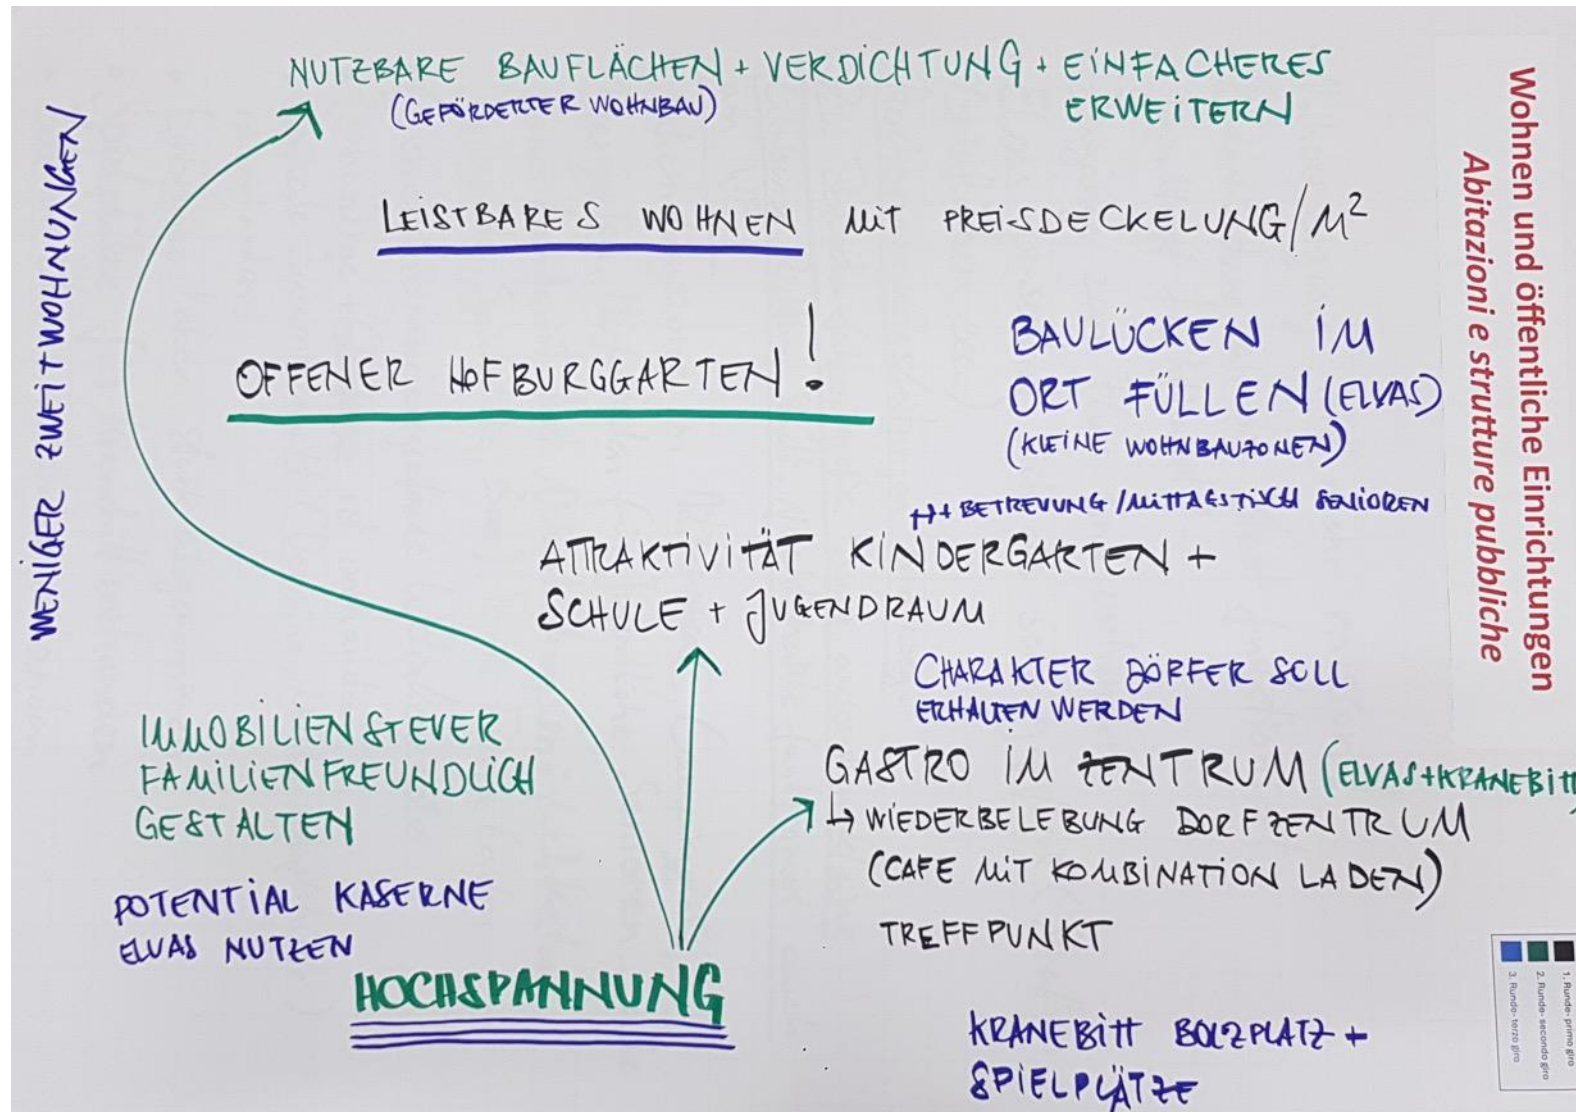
Wohnen und öffentliche Einrichtungen
Abitazioni e strutture pubbliche

WENIGER ZWEITWOHNUNGEN

NUTZBARE BAUFLÄCHEN + VERDICHTUNG + EINFACHERES ERWEITERN
(GEFÖRDERTER WOHNBAU)

LEISTBARES WOHNEN MIT PREISDECKELUNG/$M^2$

OFFENER HOFBURGGARTEN!

BAULÜCKEN IM ORT FÜLLEN (ELVAS)
(KLEINE WOHNBAUZONEN)

++ BETREUUNG / MITTAGSTISCH SENIOREN
ATTRAKTIVITÄT KINDERGARTEN + SCHULE + JUGENDRAUM

CHARAKTER DÖRFER SOLL ERHALTEN WERDEN

IMMOBILIENSTEUER FAMILIENFREUNDLICH GESTALTEN

GASTRO IM ZENTRUM (ELVAS+KRANEBITT
↳ WIEDERBELEBUNG DORFZENTRUM
(CAFE MIT KOMBINATION LADEN)
TREFFPUNKT

POTENTIAL KASERNE ELVAS NUTZEN

HOCHSPANNUNG

KRANEBITT BOLZPLATZ + SPIELPLÄTZE

1. Runde- primo giro
2. Runde- secondo giro
3. Runde- terzo giro